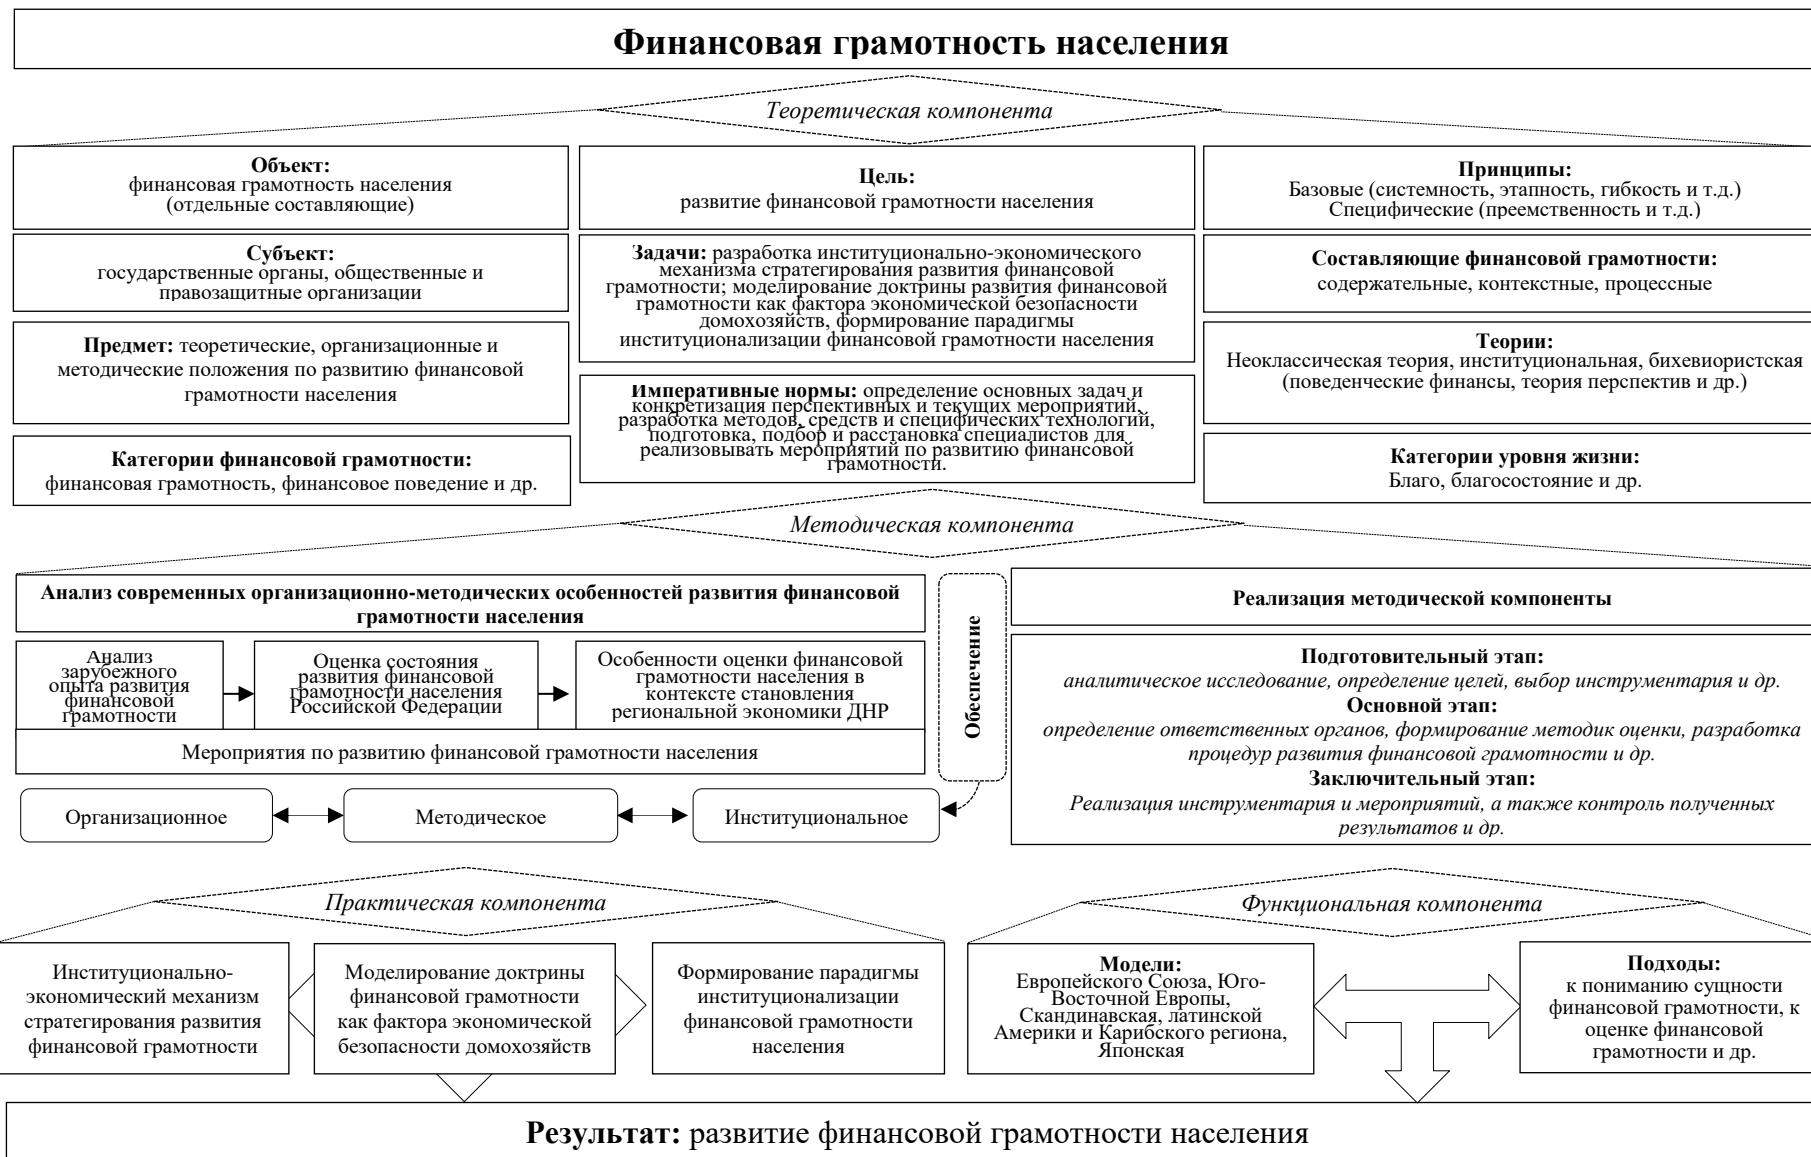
Финансовая грамотность населения

Теоретическая компонента

Объект:
финансовая грамотность населения (отдельные составляющие)

Субъект:
государственные органы, общественные и правозащитные организации

Предмет: теоретические, организационные и методические положения по развитию финансовой грамотности населения

Категории финансовой грамотности:
финансовая грамотность, финансовое поведение и др.

Цель:
развитие финансовой грамотности населения

Задачи: разработка институционально-экономического механизма стратегирования развития финансовой грамотности; моделирование доктрины развития финансовой грамотности как фактора экономической безопасности домохозяйств, формирование парадигмы институционализации финансовой грамотности населения

Императивные нормы: определение основных задач и конкретизация перспективных и текущих мероприятий, разработка методов, средств и специфических технологий, подготовка, подбор и расстановка специалистов для реализовывать мероприятий по развитию финансовой грамотности.

Принципы:
Базовые (системность, этапность, гибкость и т.д.)
Специфические (преемственность и т.д.)

Составляющие финансовой грамотности:
содержательные, контекстные, процессные

Теории:
Неоклассическая теория, институциональная, бихевиористская (поведенческие финансы, теория перспектив и др.)

Категории уровня жизни:
Благо, благосостояние и др.

Методическая компонента

Анализ современных организационно-методических особенностей развития финансовой грамотности населения

Анализ зарубежного опыта развития финансовой грамотности

Оценка состояния развития финансовой грамотности населения Российской Федерации

Особенности оценки финансовой грамотности населения в контексте становления региональной экономики ДНР

Мероприятия по развитию финансовой грамотности населения

Организационное

Методическое

Институциональное

Обеспечение

Реализация методической компоненты

Подготовительный этап:
аналитическое исследование, определение целей, выбор инструментария и др.
Основной этап:
определение ответственных органов, формирование методик оценки, разработка процедур развития финансовой грамотности и др.
Заключительный этап:
Реализация инструментария и мероприятий, а также контроль полученных результатов и др.

Практическая компонента

Институционально-экономический механизм стратегирования развития финансовой грамотности

Моделирование доктрины финансовой грамотности как фактора экономической безопасности домохозяйств

Формирование парадигмы институционализации финансовой грамотности населения

Функциональная компонента

Модели:
Европейского Союза, Юго-Восточной Европы, Скандинавская, латинской Америки и Карибского региона, Японская

Подходы:
к пониманию сущности финансовой грамотности, к оценке финансовой грамотности и др.

Результат: развитие финансовой грамотности населения